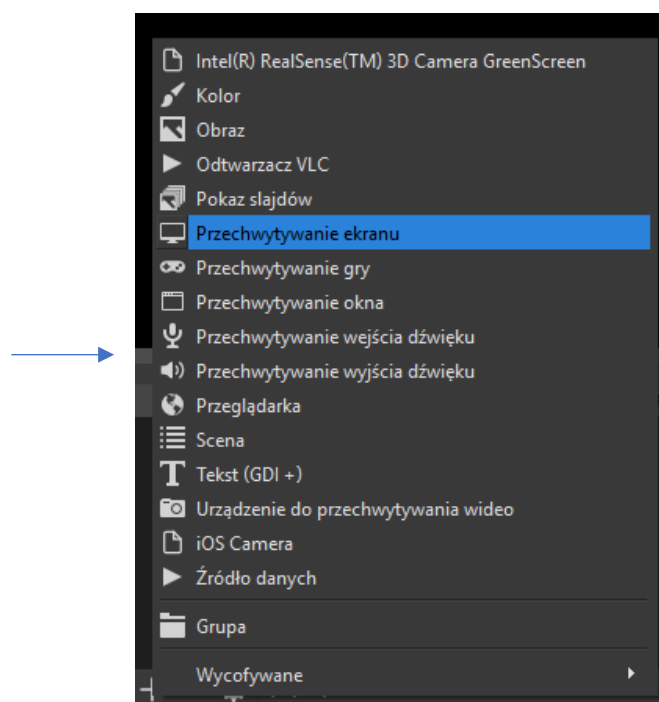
Intel(R) RealSense(TM) 3D Camera GreenScreen
Kolor
Obraz
Odtwarzacz VLC
Pokaz slajdów
Przechwytywanie ekranu
Przechwytywanie gry
Przechwytywanie okna
Przechwytywanie wejścia dźwięku
Przechwytywanie wyjścia dźwięku
Przeglądarka
Scena
Tekst (GDI +)
Urządzenie do przechwytywania wideo
iOS Camera
Źródło danych
Grupa
Wycofywane